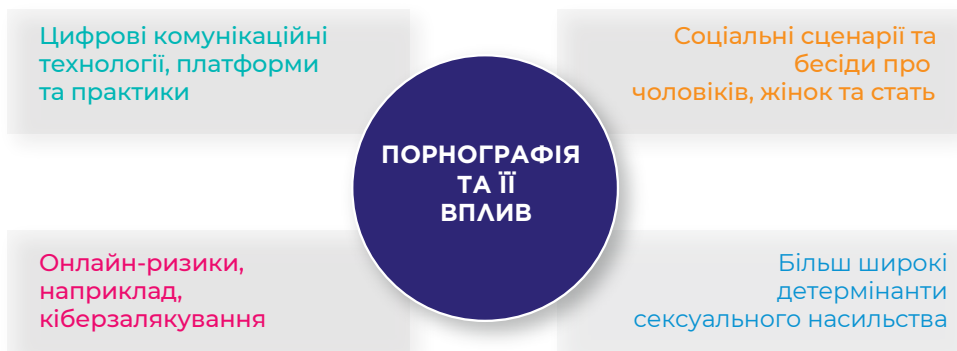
Цифрові комунікаційні технології, платформи та практики

Соціальні сценарії та бесіди про чоловіків, жінок та стать

ПОРНОГРАФІЯ ТА ЇЇ ВПЛИВ

Онлайн-ризики, наприклад, кіберзалякування

Більш широкі детермінанти сексуального насильства